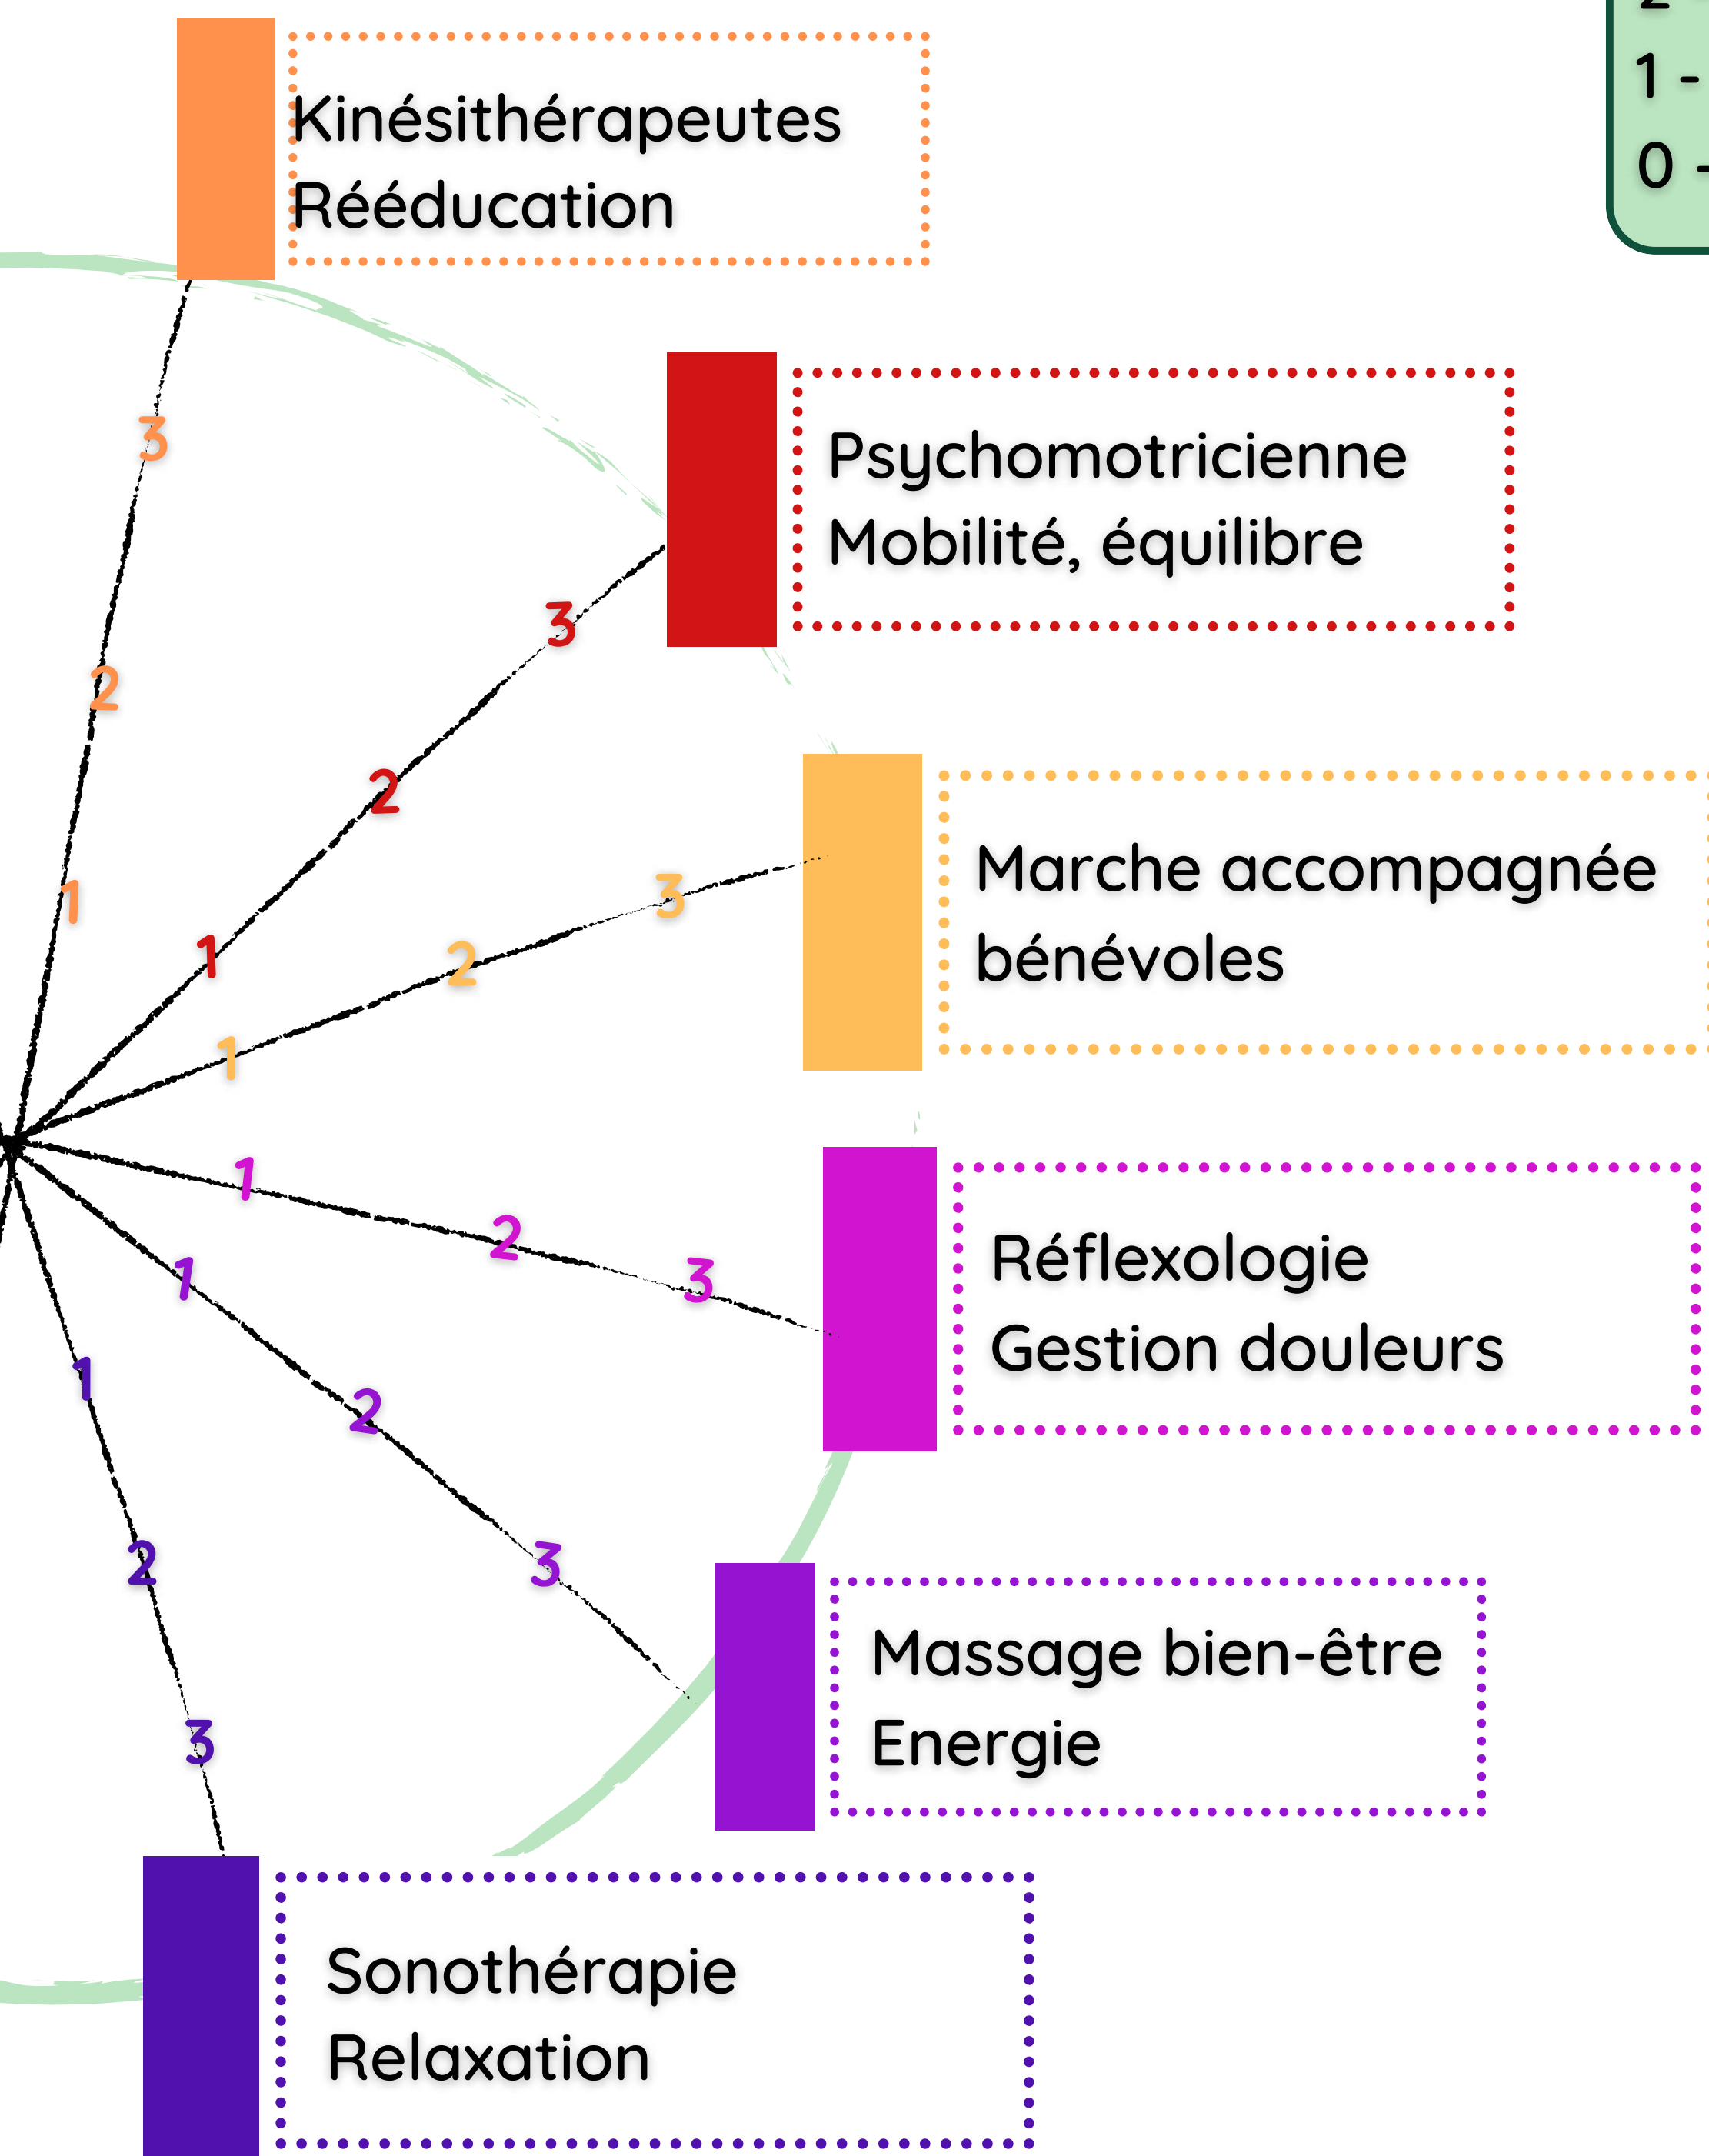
2 -
1 -
0 -

Kinésithérapeutes
Rééducation

3
2
1

Psychomotricienne
Mobilité, équilibre

3
2
1

Marche accompagnée
bénévoles

3
2
1

1
2
3

Réflexologie
Gestion douleurs

1
2
3

Massage bien-être
Energie

1
2
3

Sonothérapie
Relaxation